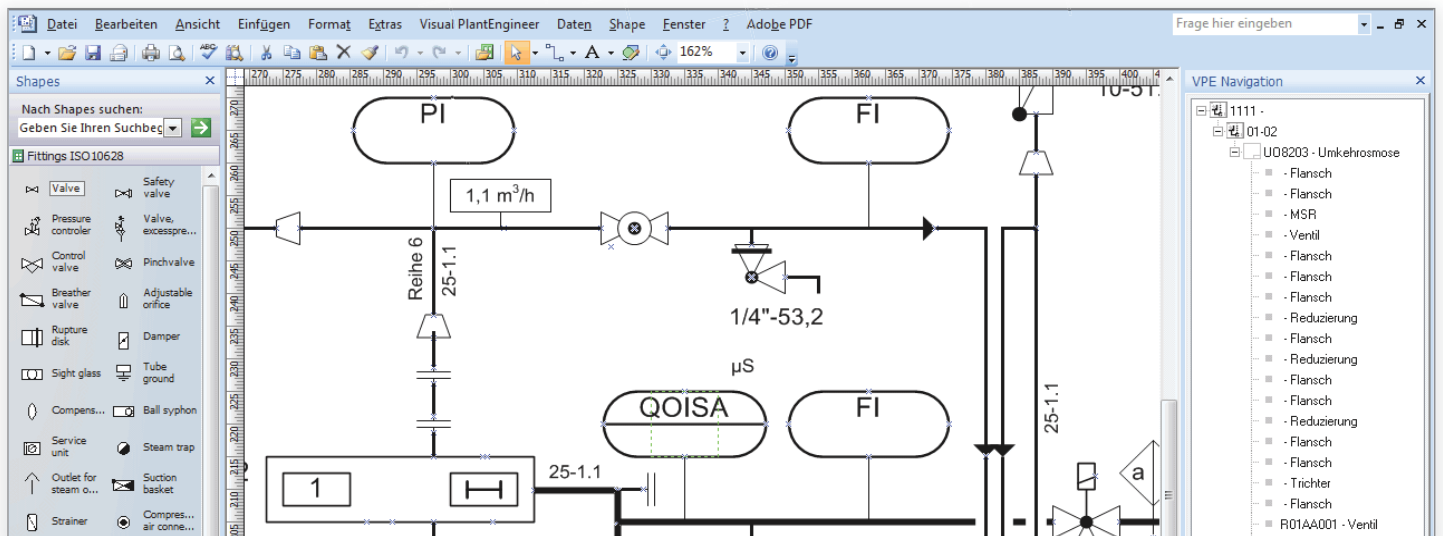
Datei Bearbeiten Ansicht Einfügen Format Extras Visual PlantEngineer Daten Shape Fenster ? Adobe PDF

Frage hier eingeben

162%

Shapes

Nach Shapes suchen:

Geben Sie Ihren Suchbeg

Fittings ISO10628

Valve
Safety valve
Pressure controler
Valve, excesspre...
Control valve
Pinchvalve
Breather valve
Adjustable orifice
Rupture disk
Damper
Sight glass
Tube ground
Compens...
Ball syphon
Service unit
Steam trap
Outlet for steam o...
Suction basket
Strainer
Compres... air conne...

270 275 280 285 290 295 300 305 310 315 320 325 330 335 340 345 350 355 360 365 370 375 380 385 390 395 400

270 265 260 255 250 245 240 235 230 225 220 215 210 205

PI

FI

10-51

1,1 m$^3$/h

Reihe 6

25-1.1

1/4"-53,2

µS

QOISA

FI

25-1.1

1

25-1.1

a

VPE Navigation

1111 -
01-02
UO8203 - Umkehrosmose
- Flansch
- Flansch
- MSR
- Ventil
- Flansch
- Flansch
- Flansch
- Reduzierung
- Flansch
- Reduzierung
- Flansch
- Flansch
- Reduzierung
- Flansch
- Flansch
- Trichter
- Flansch
R01AA001 - Ventil